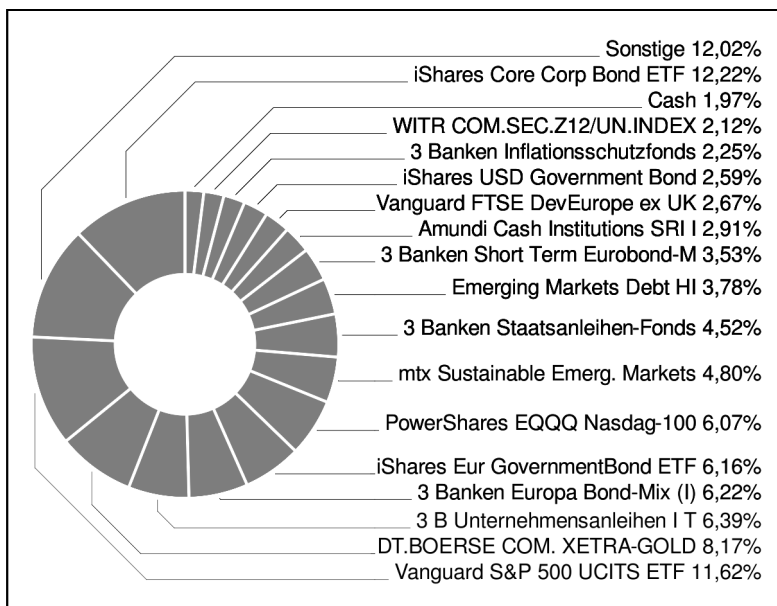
Sonstige 12,02%
iShares Core Corp Bond ETF 12,22%
Cash 1,97%
WITR COM.SEC.Z12/UN.INDEX 2,12%
3 Banken Inflationsschutzfonds 2,25%
iShares USD Government Bond 2,59%
Vanguard FTSE DevEurope ex UK 2,67%
Amundi Cash Institutions SRI I 2,91%
3 Banken Short Term Eurobond-M 3,53%
Emerging Markets Debt HI 3,78%
3 Banken Staatsanleihen-Fonds 4,52%
mtx Sustainable Emerg. Markets 4,80%
PowerShares EQQQ Nasdag-100 6,07%
iShares Eur GovernmentBond ETF 6,16%
3 Banken Europa Bond-Mix (I) 6,22%
3 B Unternehmensanleihen I T 6,39%
DT.BOERSE COM. XETRA-GOLD 8,17%
Vanguard S&P 500 UCITS ETF 11,62%